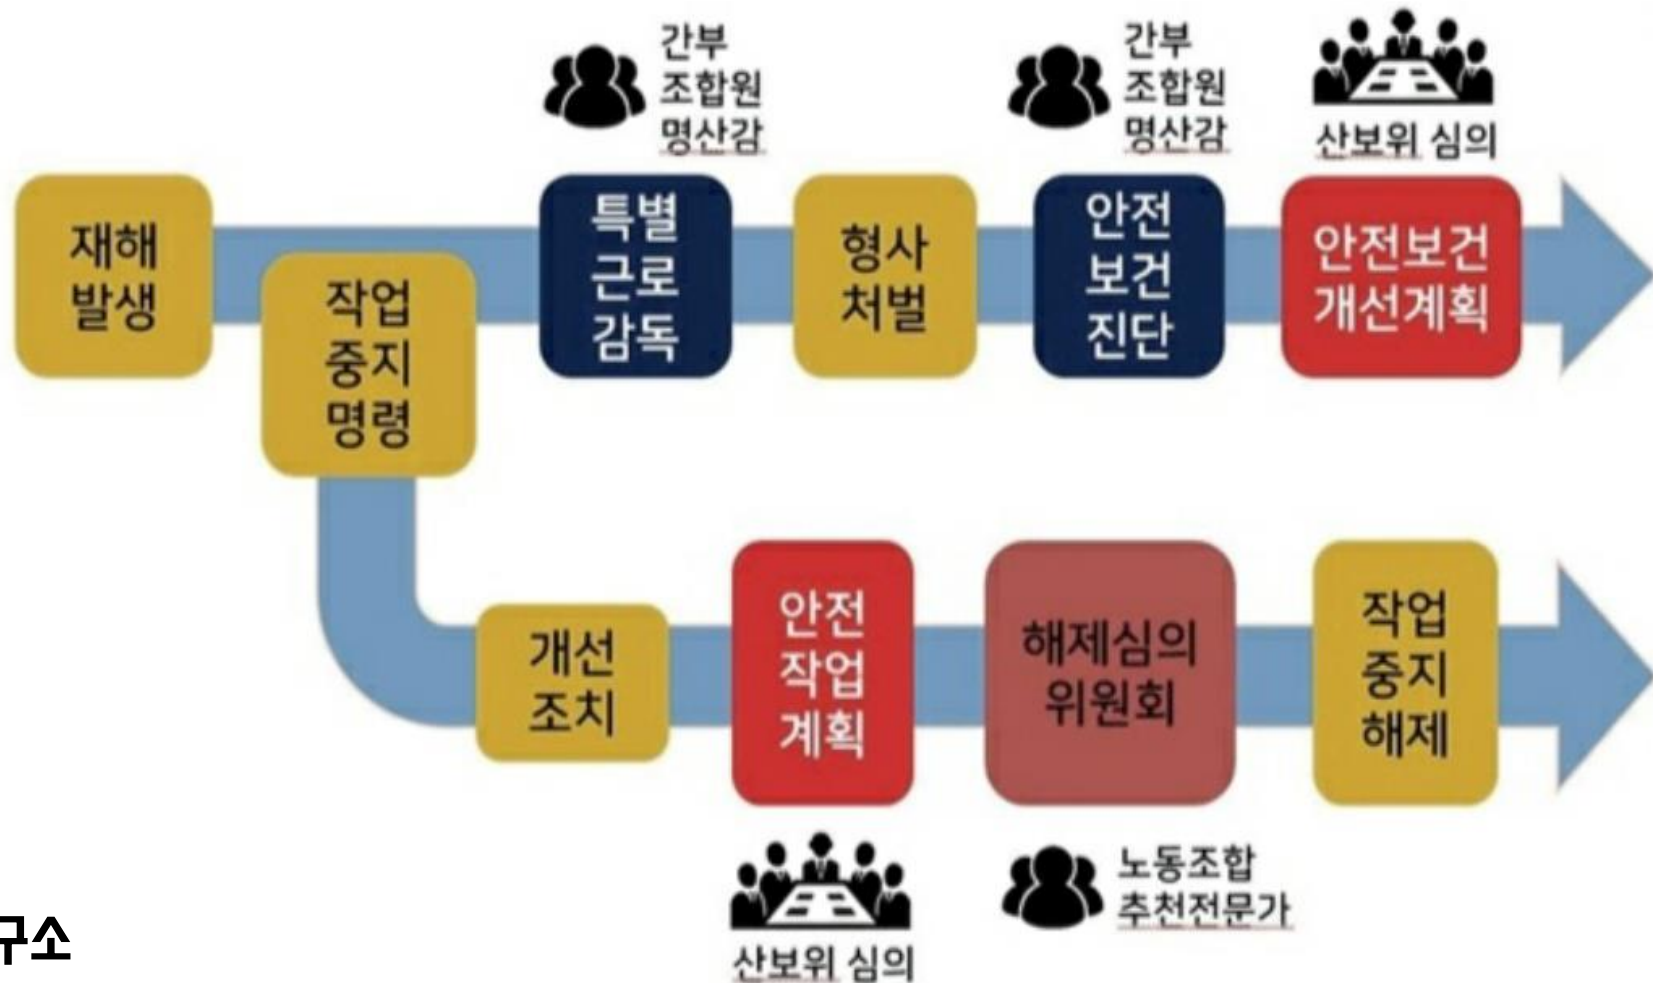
간부 조합원 명산감

간부 조합원 명산감

산보위 심의

재해 발생

작업 중지 명령

특별 근로 감독

형사 처벌

안전 보건 진단

안전보건 개선계획

개선 조치

안전 작업 계획

해제심의 위원회

작업 중지 해제

산보위 심의

노동조합 추천전문가

구소